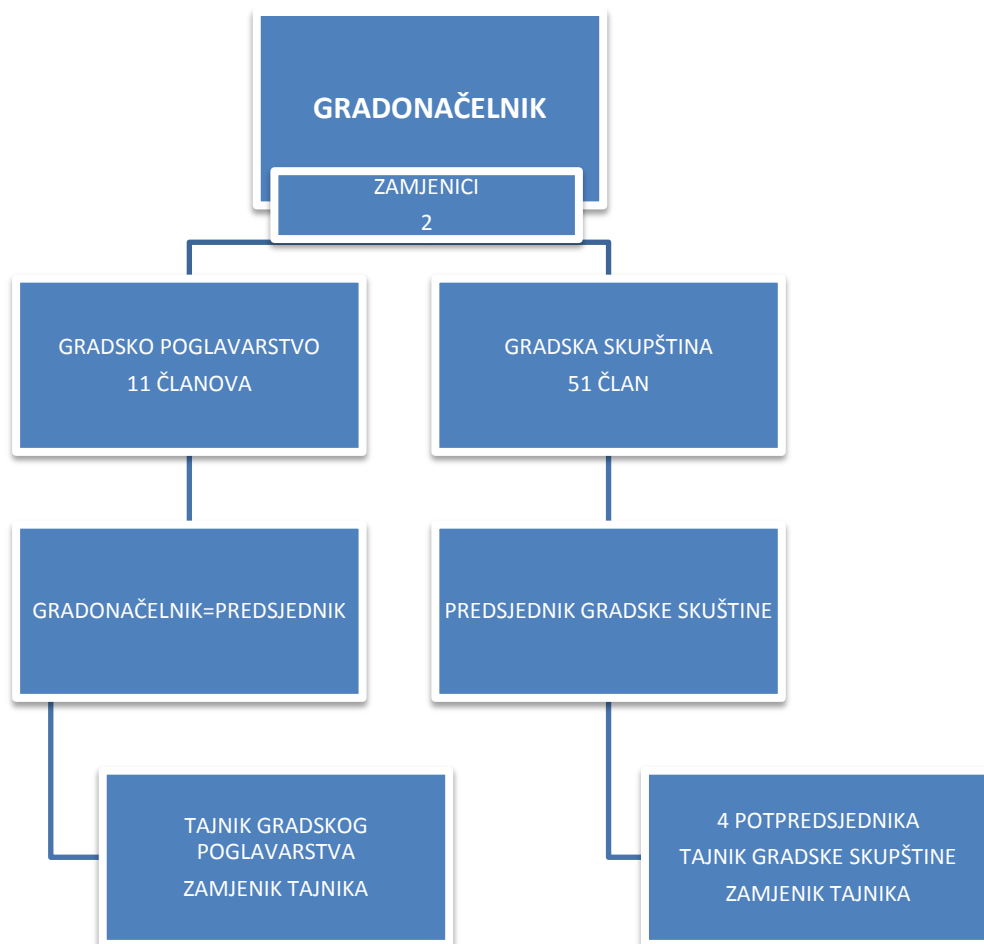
GRADONAČELNIK

ZAMJENICI
2

GRADSKO POGLAVARSTVO
11 ČLANOVA

GRADSKA SKUPŠTINA
51 ČLAN

GRADONAČELNIK=PREDSJEDNIK

PREDSJEDNIK GRADSKE SKUŠTINE

TAJNIK GRADSKOG POGLAVARSTVA
ZAMJENIK TAJNIKA

4 POTPREDSJEDNIKA
TAJNIK GRADSKE SKUPŠTINE
ZAMJENIK TAJNIKA